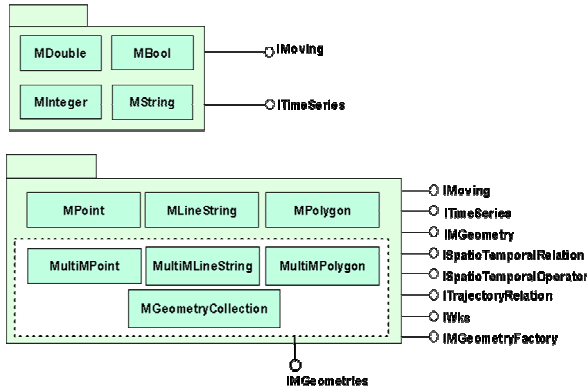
MDouble
MBool
MInteger
MString
IMoving
ITimeSeries

MPoint
MLineString
MPolygon
MultiMPoint
MultiMLineString
MultiMPolygon
MGeometryCollection
IMoving
ITimeSeries
IMGeometry
ISpatioTemporalRelation
ISpatioTemporalOperator
ITrajectoryRelation
IWks
IMGeometryFactory
IMGeometries